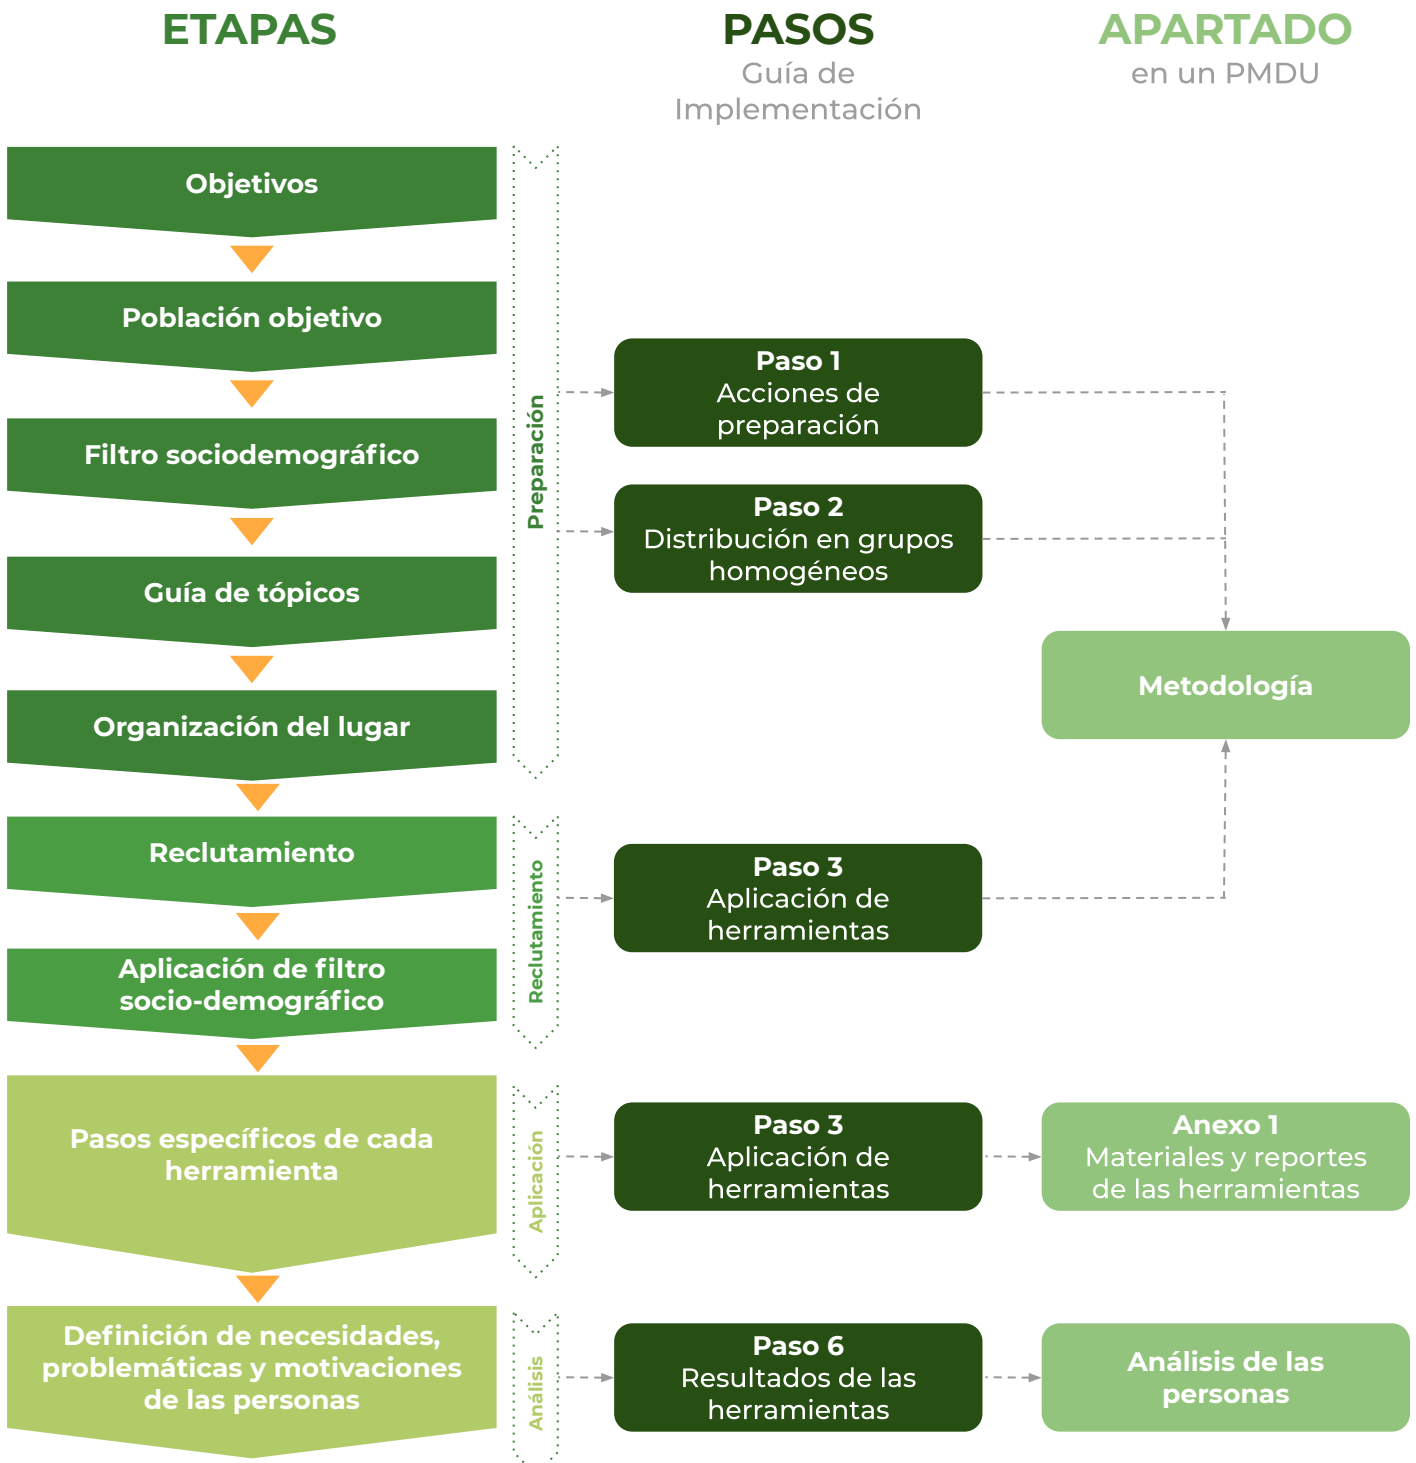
ETAPAS

PASOS
Guía de Implementación

APARTADO
en un PMDU

Objetivos

Población objetivo

Filtro sociodemográfico

Guía de tópicos

Organización del lugar

Preparación

Paso 1
Acciones de preparación

Paso 2
Distribución en grupos homogéneos

Metodología

Reclutamiento

Aplicación de filtro socio-demográfico

Reclutamiento

Paso 3
Aplicación de herramientas

Pasos específicos de cada herramienta

Aplicación

Paso 3
Aplicación de herramientas

Anexo 1
Materiales y reportes de las herramientas

Definición de necesidades, problemáticas y motivaciones de las personas

Análisis

Paso 6
Resultados de las herramientas

Análisis de las personas